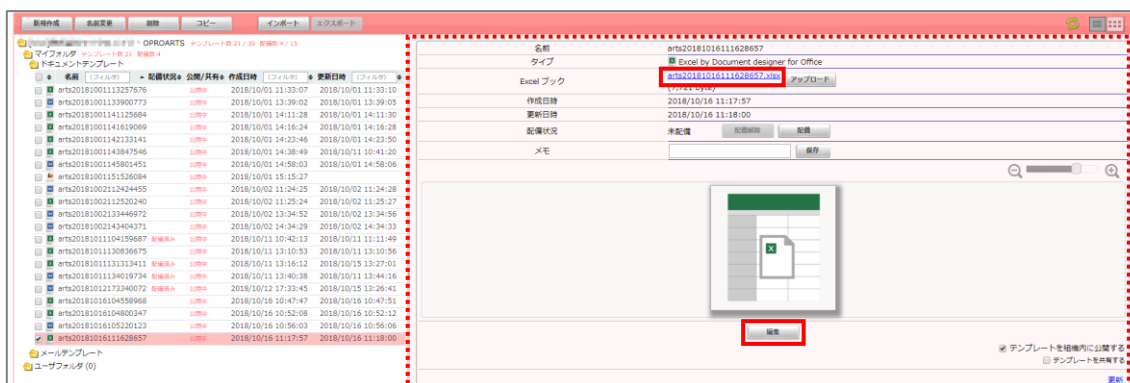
新規作成 名前変更 削除 コピー インポート エクスポート

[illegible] OPROARTS テンプレート数 21 / 30 配備数 4 / 15
マイフォルダ テンプレート数 21 配備数 4
ドキュメントテンプレート

| 名前 (フィルタ) | 配備状況 | 公開/共有 | 作成日時 (フィルタ) | 更新日時 (フィルタ) |
|---|---|---|---|---|
| arts20181001113257676 | | 公開中 | 2018/10/01 11:33:07 | 2018/10/01 11:33:10 |
| arts20181001133900773 | | 公開中 | 2018/10/01 13:39:02 | 2018/10/01 13:39:05 |
| arts20181001141125684 | | 公開中 | 2018/10/01 14:11:28 | 2018/10/01 14:11:30 |
| arts20181001141619069 | | 公開中 | 2018/10/01 14:16:24 | 2018/10/01 14:16:28 |
| arts20181001142133141 | | 公開中 | 2018/10/01 14:23:46 | 2018/10/01 14:23:50 |
| arts20181001143847546 | | 公開中 | 2018/10/01 14:38:49 | 2018/10/11 10:41:20 |
| arts20181001145801451 | | 公開中 | 2018/10/01 14:58:03 | 2018/10/01 14:58:06 |
| arts20181001151526084 | | 公開中 | 2018/10/01 15:15:27 | |
| arts20181002112424455 | | 公開中 | 2018/10/02 11:24:25 | 2018/10/02 11:24:28 |
| arts20181002112520240 | | 公開中 | 2018/10/02 11:25:24 | 2018/10/02 11:25:27 |
| arts20181002133446972 | | 公開中 | 2018/10/02 13:34:52 | 2018/10/02 13:34:56 |
| arts20181002143404371 | | 公開中 | 2018/10/02 14:34:29 | 2018/10/02 14:34:33 |
| arts20181011104159687 | 配備済み | 公開中 | 2018/10/11 10:42:13 | 2018/10/11 11:11:49 |
| arts20181011130836675 | | 公開中 | 2018/10/11 13:10:53 | 2018/10/11 13:10:56 |
| arts20181011131313411 | 配備済み | 公開中 | 2018/10/11 13:16:12 | 2018/10/15 13:27:01 |
| arts20181011134019734 | 配備済み | 公開中 | 2018/10/11 13:40:38 | 2018/10/11 13:44:16 |
| arts20181012173340072 | 配備済み | 公開中 | 2018/10/12 17:33:45 | 2018/10/15 13:26:41 |
| arts20181016104558968 | | 公開中 | 2018/10/16 10:47:47 | 2018/10/16 10:47:51 |
| arts20181016104800347 | | 公開中 | 2018/10/16 10:52:08 | 2018/10/16 10:52:12 |
| arts20181016105220123 | | 公開中 | 2018/10/16 10:56:03 | 2018/10/16 10:56:06 |
| arts20181016111628657 | | 公開中 | 2018/10/16 11:17:57 | 2018/10/16 11:18:00 |

メールテンプレート
ユーザフォルダ (0)

名前 arts20181016111628657
タイプ Excel by Document designer for Office
Excel ブック arts20181016111628657.xlsx アップロード (7,721 byte)
作成日時 2018/10/16 11:17:57
更新日時 2018/10/16 11:18:00
配備状況 未配備 配備解除 配備
メモ 保存

編集

テンプレートを組織内に公開する
テンプレートを共有する
更新